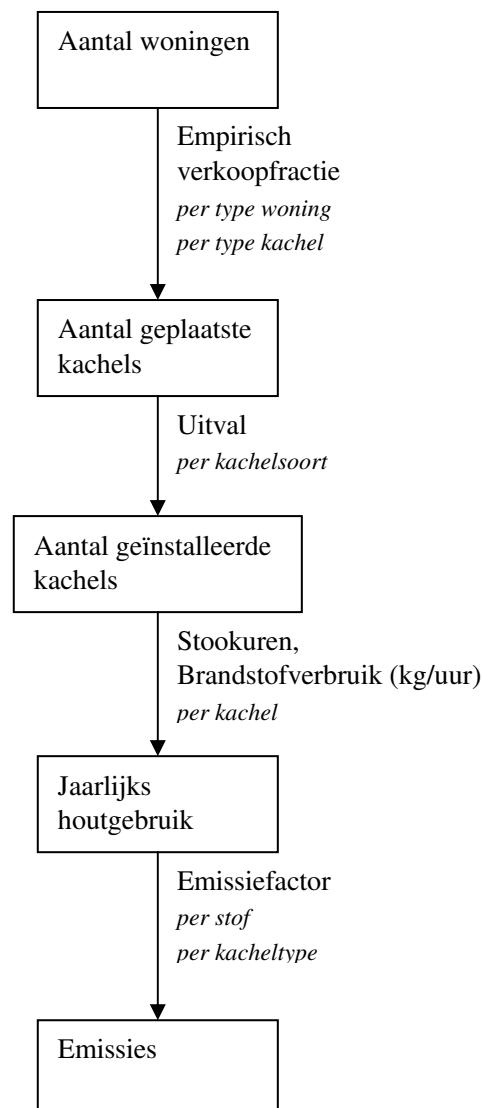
Aantal woningen

Empirisch verkoopfractie
*per type woning*
*per type kachel*

Aantal geplaatste kachels

Uitval
*per kachelsoort*

Aantal geïnstalleerde kachels

Stookuren, Brandstofverbruik (kg/uur)
*per kachel*

Jaarlijks houtgebruik

Emissiefactor
*per stof*
*per kacheltype*

Emissies